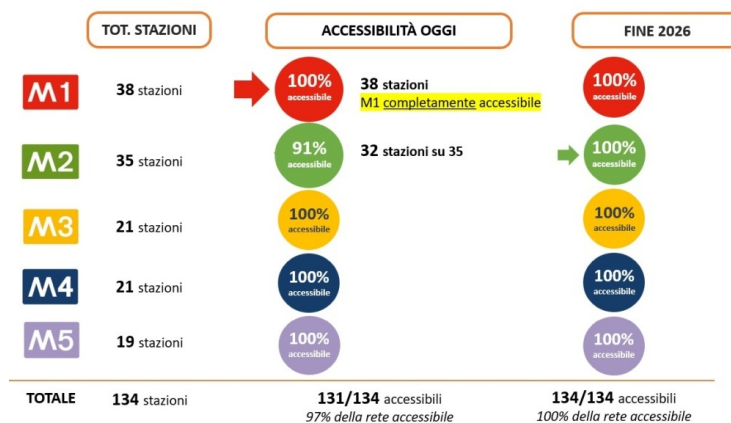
| | TOT. STAZIONI | ACCESSIBILITÀ OGGI | | FINE 2026 |
|---|---|---|---|---|
| M1 | 38 stazioni | 100% accessibile | 38 stazioni M1 completamente accessibile | 100% accessibile |
| M2 | 35 stazioni | 91% accessibile | 32 stazioni su 35 | 100% accessibile |
| M3 | 21 stazioni | 100% accessibile | | 100% accessibile |
| M4 | 21 stazioni | 100% accessibile | | 100% accessibile |
| M5 | 19 stazioni | 100% accessibile | | 100% accessibile |
| TOTALE | 134 stazioni | 131/134 accessibili 97% della rete accessibile | | 134/134 accessibili 100% della rete accessibile |